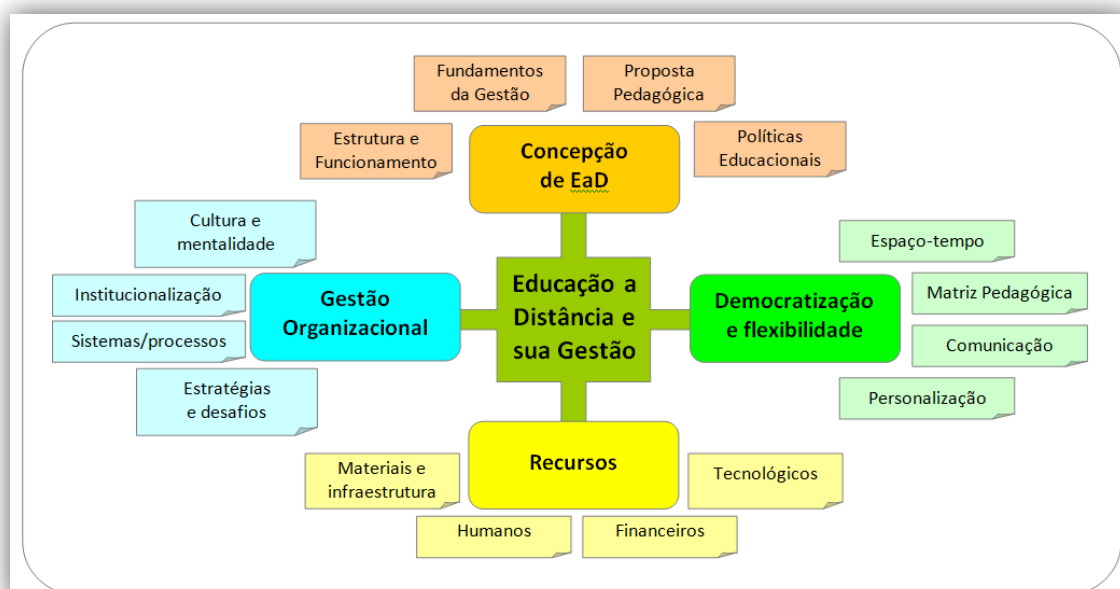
Fundamentos da Gestão

Proposta Pedagógica

Estrutura e Funcionamento

Concepção de EaD

Políticas Educacionais

Cultura e mentalidade

Institucionalização

Sistemas/processos

Gestão Organizacional

Educação a Distância e sua Gestão

Democratização e flexibilidade

Espaço-tempo

Matriz Pedagógica

Comunicação

Personalização

Estratégias e desafios

Recursos

Materiais e infraestrutura

Tecnológicos

Humanos

Financeiros